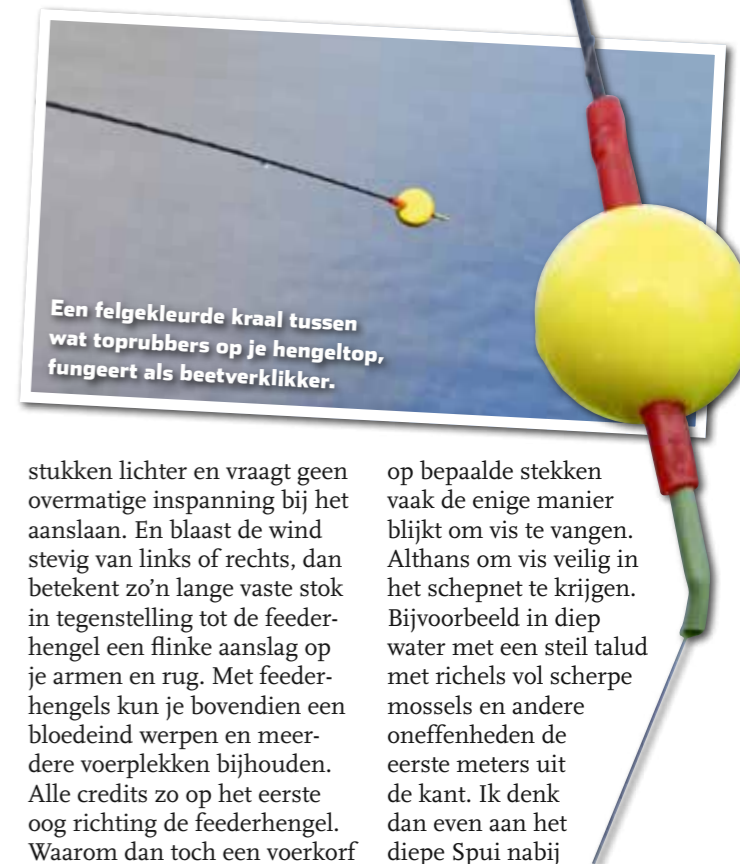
Een felgekleurde kraal tussen wat toprubbers op je hengeltop, fungeert als beetverklikker.

stukken lichter en vraagt geen overmatige inspanning bij het aanslaan. En blaast de wind stevig van links of rechts, dan betekent zo'n lange vaste stok in tegenstelling tot de feederhengel een flinke aanslag op je armen en rug. Met feederhengels kun je bovendien een bloedeind werpen en meerdere voerplekken bijhouden. Alle credits zo op het eerste oog richting de feederhengel. Waarom dan toch een voerkorf

op bepaalde stekken vaak de enige manier blijkt om vis te vangen. Althans om vis veilig in het schepnet te krijgen. Bijvoorbeeld in diep water met een steil talud met richels vol scherpe mossels en andere oneffenheden de eerste meters uit de kant. Ik denk dan even aan het diepe Spui nabij